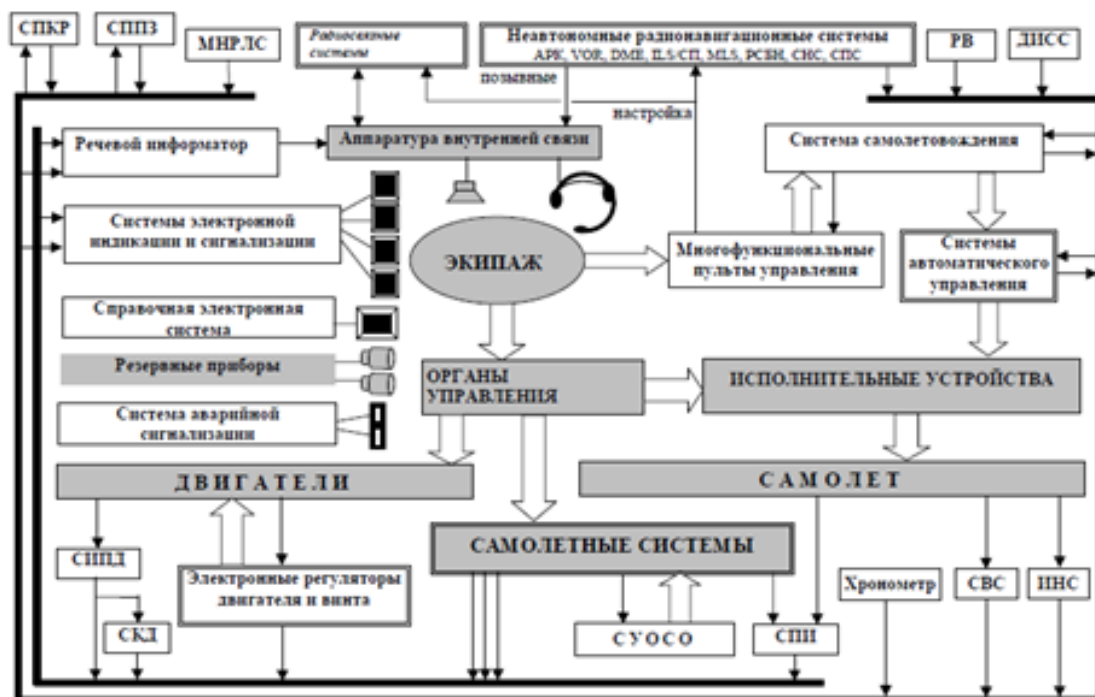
СПКР

СППЗ

МНРЛС

Радиосвязные системы

Неавтономные радионавигационные системы
АРК, VOR, DME, ILS/СП, MLS, РСБН, СНС, СПС

РВ

ДИСС

позывные

настройка

Речевой информатор

Аппаратура внутренней связи

Система самолетовождения

Системы электронной индикации и сигнализации

ЭКИПАЖ

Многофункциональные пульты управления

Системы автоматического управления

Справочная электронная система

Резервные приборы

ОРГАНЫ УПРАВЛЕНИЯ

ИСПОЛНИТЕЛЬНЫЕ УСТРОЙСТВА

Система аварийной сигнализации

ДВИГАТЕЛИ

САМОЛЕТ

САМОЛЕТНЫЕ СИСТЕМЫ

СППД

Электронные регуляторы двигателя и винта

Хронометр

СВС

ИНС

СКД

СУОСО

СПП